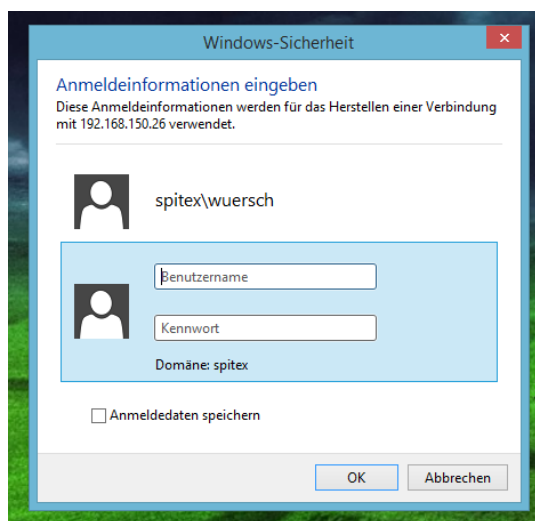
Windows-Sicherheit

Anmeldeinformationen eingeben

Diese Anmeldeinformationen werden für das Herstellen einer Verbindung mit 192.168.150.26 verwendet.

spitex\wuersch

Benutzername

Kennwort

Domäne: spitex

Anmeldedaten speichern

OK

Abbrechen